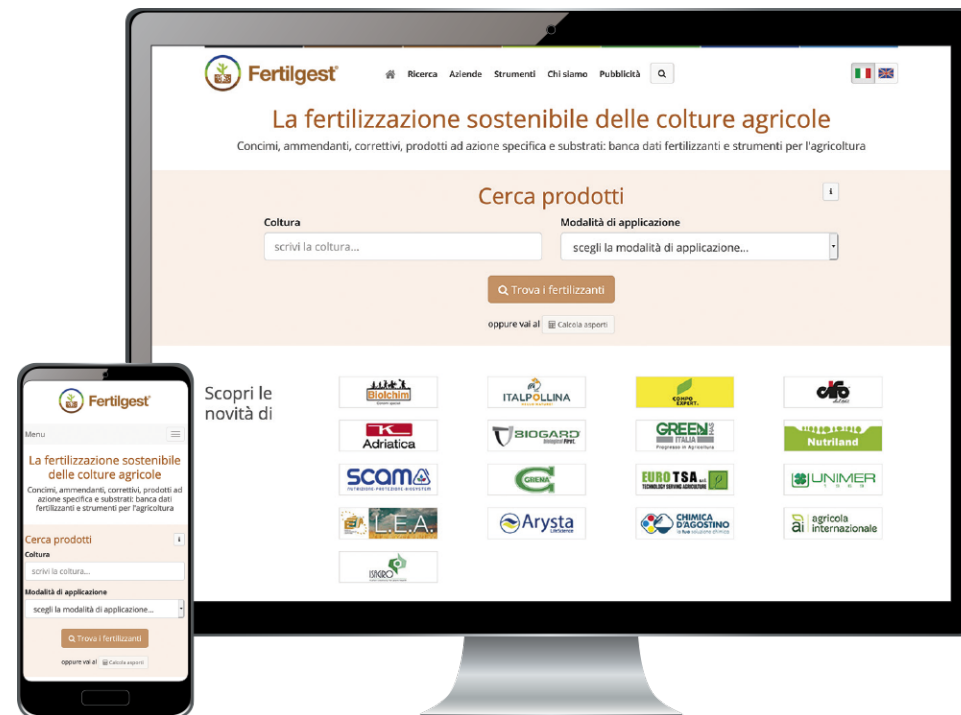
Fertilgest

Ricerca Aziende Strumenti Chi siamo Pubblicità

La fertilizzazione sostenibile delle colture agricole

Concimi, ammendanti, correttivi, prodotti ad azione specifica e substrati: banca dati fertilizzanti e strumenti per l'agricoltura

Cerca prodotti

i

Coltura

scrivi la coltura...

Modalità di applicazione

scegli la modalità di applicazione...

Trova i fertilizzanti

oppure vai al Calcola asporti

Scopri le novità di

Biolchim

ITALPOLLINA

COMPO EXPERT

Adriatica

BIOGARD

GREEN HAS ITALIA

Nutriland

SCAM

GRENA

EURO TSA

UNIMER

L.E.A.

Arysta LifeScience

CHIMICA D'AGOSTINO

agricola internazionale

Fertilgest

Menu

La fertilizzazione sostenibile delle colture agricole

Concimi, ammendanti, correttivi, prodotti ad azione specifica e substrati: banca dati fertilizzanti e strumenti per l'agricoltura

Cerca prodotti

i

Coltura

scrivi la coltura...

Modalità di applicazione

scegli la modalità di applicazione...

Trova i fertilizzanti

oppure vai al Calcola asporti